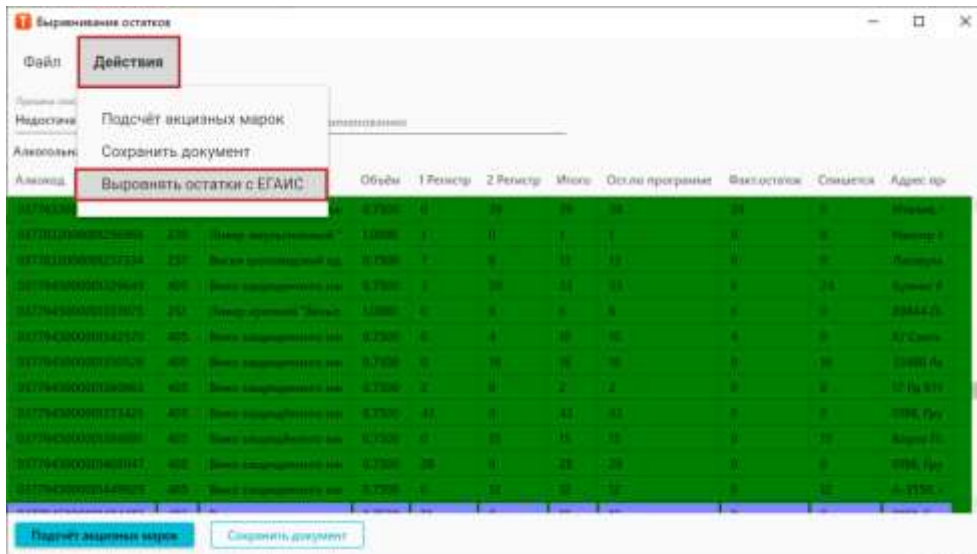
Выравнивание остатков

Файл Действия

Подсчёт акцизных марок
Сохранить документ
Выровнять остатки с ЕГАИС

Недостача

Алкогольн

Алкокод | Объём | 1 Регистр | 2 Регистр | Итого | Ост.по программе | Факт.остаток | Спишется | Адрес пр

Подсчёт акцизных марок | Сохранить документ